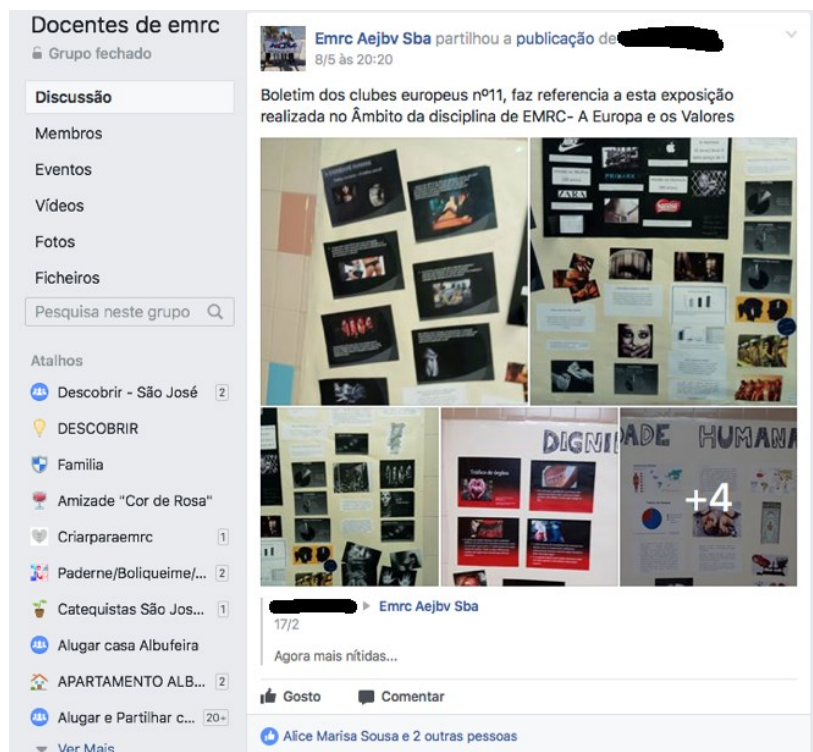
Docentes de emrc
Grupo fechado

Discussão
Membros
Eventos
Vídeos
Fotos
Ficheiros
Pesquisa neste grupo

Atalhos
Descobrir - São José 2
DESCOBRIR
Familia
Amizade "Cor de Rosa"
Criarparaemrc 1
Paderne/Boliqueime/... 2
Catequistas São Jos... 1
Alugar casa Albufeira
APARTAMENTO ALB... 2
Alugar e Partilhar c... 20+
Ver Mais

Emrc Aejbv Sba partilhou a publicação de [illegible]
8/5 às 20:20

Boletim dos clubes europeus nº11, faz referencia a esta exposição realizada no Âmbito da disciplina de EMRC- A Europa e os Valores

PRIMARK
ZARA
DIGNIDADE HUMANA
+4

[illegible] ▸ Emrc Aejbv Sba
17/2

Agora mais nítidas...

Gosto
Comentar

Alice Marisa Sousa e 2 outras pessoas